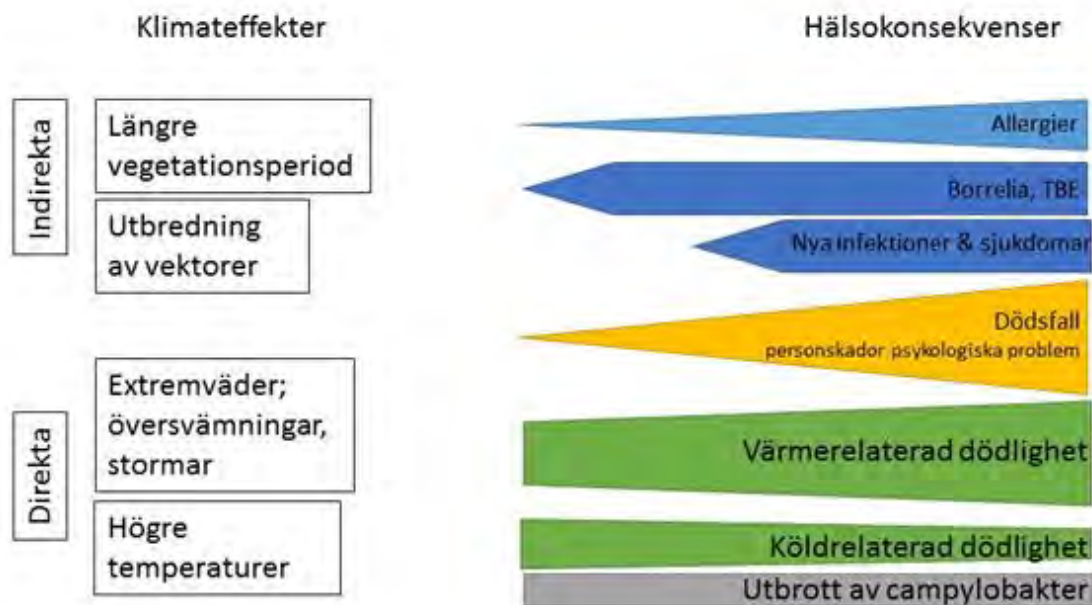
Klimateffekter

Hälsokonsekvenser

Indirekta

Längre vegetationsperiod

Utbredning av vektorer

Direkta

Extremväder; översvämningar, stormar

Högre temperaturer

Allergier

Borrelia, TBE

Nya infektioner & sjukdomar

Dödsfall

personskador psykologiska problem

Värmerelaterad dödlighet

Köldrelaterad dödlighet

Utbrott av campylobakter